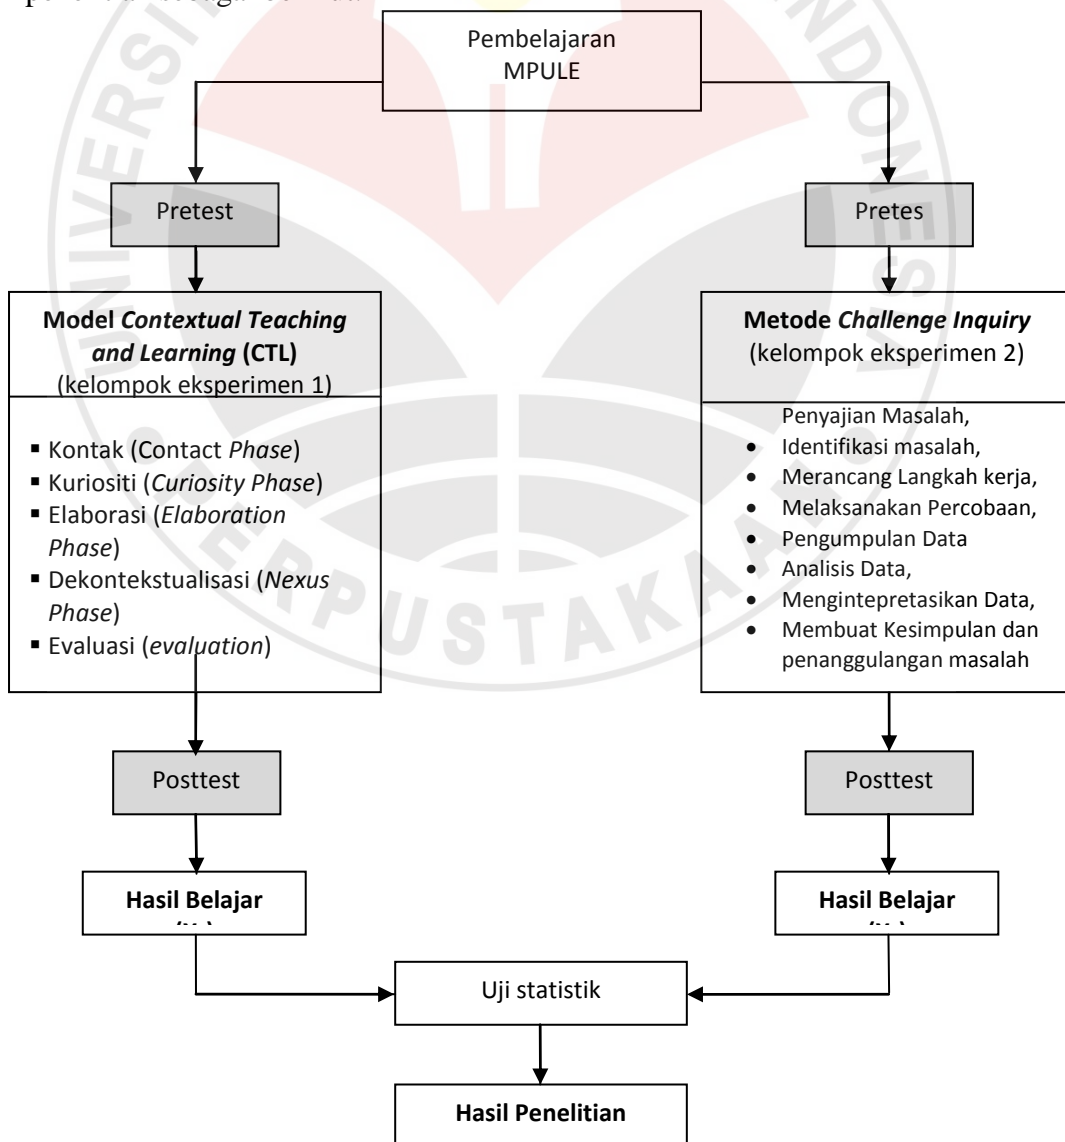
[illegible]

Pembelajaran MPULE

Pretest

Pretes

**Model *Contextual Teaching and Learning* (CTL)**
(kelompok eksperimen 1)

- Kontak (Contact *Phase*)
- Kuriositi (*Curiosity Phase*)
- Elaborasi (*Elaboration Phase*)
- Dekontekstualisasi (*Nexus Phase*)
- Evaluasi (*evaluation*)

**Metode *Challenge Inquiry***
(kelompok eksperimen 2)

Penyajian Masalah,
- Identifikasi masalah,
- Merancang Langkah kerja,
- Melaksanakan Percobaan,
- Pengumpulan Data
- Analisis Data,
- Mengintepretasikan Data,
- Membuat Kesimpulan dan penanggulangan masalah

Posttest

Posttest

**Hasil Belajar** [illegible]

**Hasil Belajar** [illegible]

Uji statistik

**Hasil Penelitian**